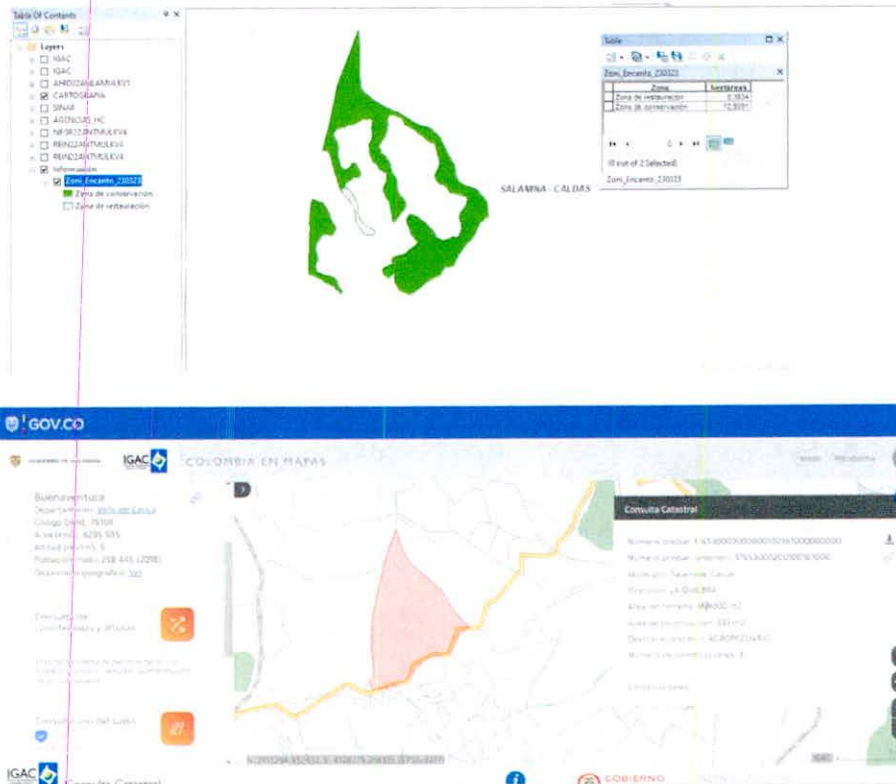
Table Of Contents

Layers
IGAC
IGAC
AHIDOZANLARIA KST
CARTOGRAFIA
SINAP
AGENDAS HC
NFOR22ANTMULKVA
REIN22ANTMULKVA
REIN22ANTMULKVA
Informacion
Zoni_Encanto_230323
Zona de conservacion
Zona de restauracion

Table
Zoni_Encanto_230323

| Zona | hectareas |
|---|---|
| Zona de restauracion | 0,1834 |
| Zona de conservacion | 12,9391 |

(0 out of 2 Selected)
Zoni_Encanto_230323

SALAMINA - CALDAS

GOV.CO

IGAC
COLOMBIA EN MAPAS

Buenaventura
Departamento: Valle del Cauca
Código DANE: 76109
Área (km²): 6295 595
Altitud (msnm): 6
Población total: 258 445 (2018)
Documento geográfico: Ver

Consulta Catastral
Número predial: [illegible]
Número predial (anterior): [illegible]
Municipio: Salamina, Caldas
Dirección: LA QUIEBRA
Área del terreno: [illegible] m2
Área de construcción: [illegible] m2
Destino económico: AGROPECUARIO
Número de construcciones: 1

IGAC Consulta Catastral
GOBIERNO